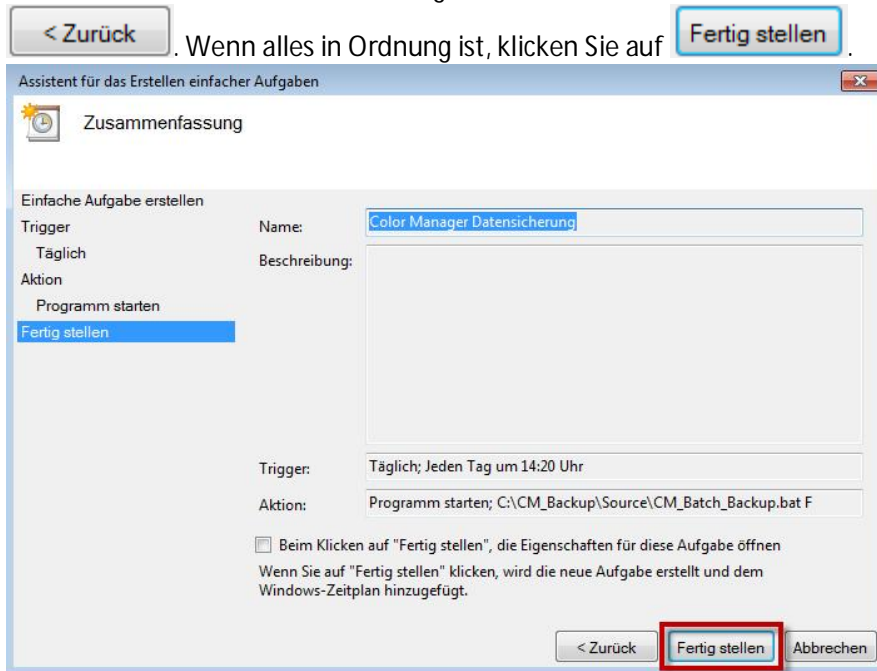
< Zurück . Wenn alles in Ordnung ist, klicken Sie auf Fertig stellen .

Assistent für das Erstellen einfacher Aufgaben

Zusammenfassung

Einfache Aufgabe erstellen
Trigger
Täglich
Aktion
Programm starten
Fertig stellen

Name: Color Manager Datensicherung

Beschreibung:

Trigger: Täglich; Jeden Tag um 14:20 Uhr

Aktion: Programm starten; C:\CM_Backup\Source\CM_Batch_Backup.bat F

Beim Klicken auf "Fertig stellen", die Eigenschaften für diese Aufgabe öffnen

Wenn Sie auf "Fertig stellen" klicken, wird die neue Aufgabe erstellt und dem Windows-Zeitplan hinzugefügt.

< Zurück Fertig stellen Abbrechen